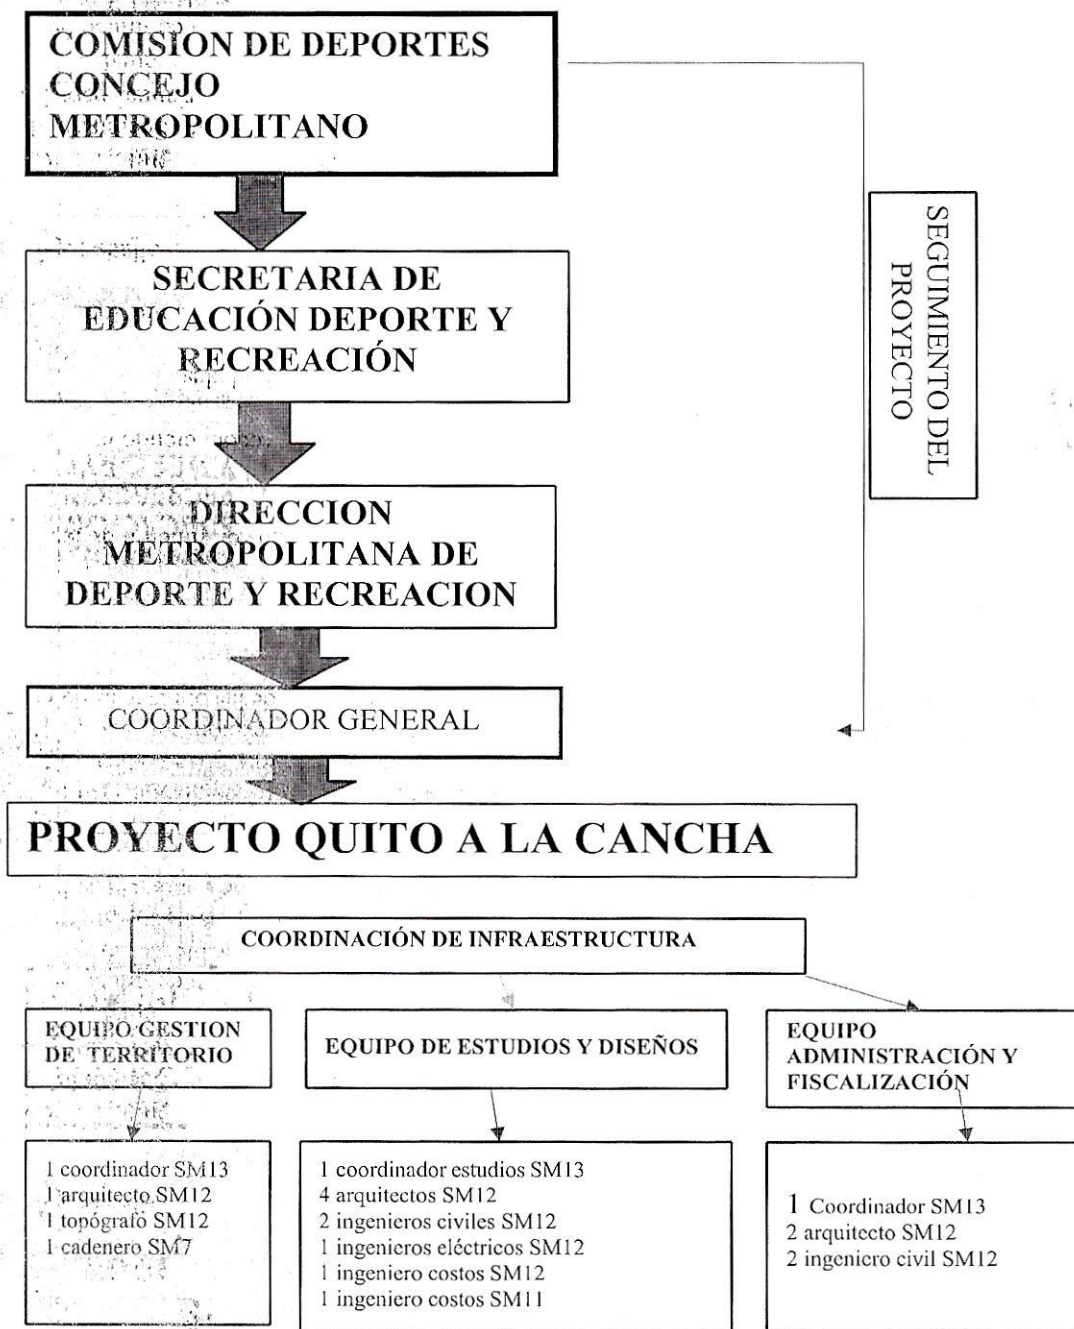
COMISION DE DEPORTES CONCEJO METROPOLITANO

SECRETARIA DE EDUCACIÓN DEPORTE Y RECREACIÓN

DIRECCION METROPOLITANA DE DEPORTE Y RECREACION

COORDINADOR GENERAL

SEGUIMIENTO DEL PROYECTO

PROYECTO QUITO A LA CANCHA

COORDINACIÓN DE INFRAESTRUCTURA

EQUIPO GESTION DE TERRITORIO

EQUIPO DE ESTUDIOS Y DISEÑOS

EQUIPO ADMINISTRACIÓN Y FISCALIZACIÓN

1 coordinador SM13
1 arquitecto SM12
1 topógrafo SM12
1 cadenero SM7

1 coordinador estudios SM13
4 arquitectos SM12
2 ingenieros civiles SM12
1 ingenieros eléctricos SM12
1 ingeniero costos SM12
1 ingeniero costos SM11

1 Coordinador SM13
2 arquitecto SM12
2 ingeniero civil SM12